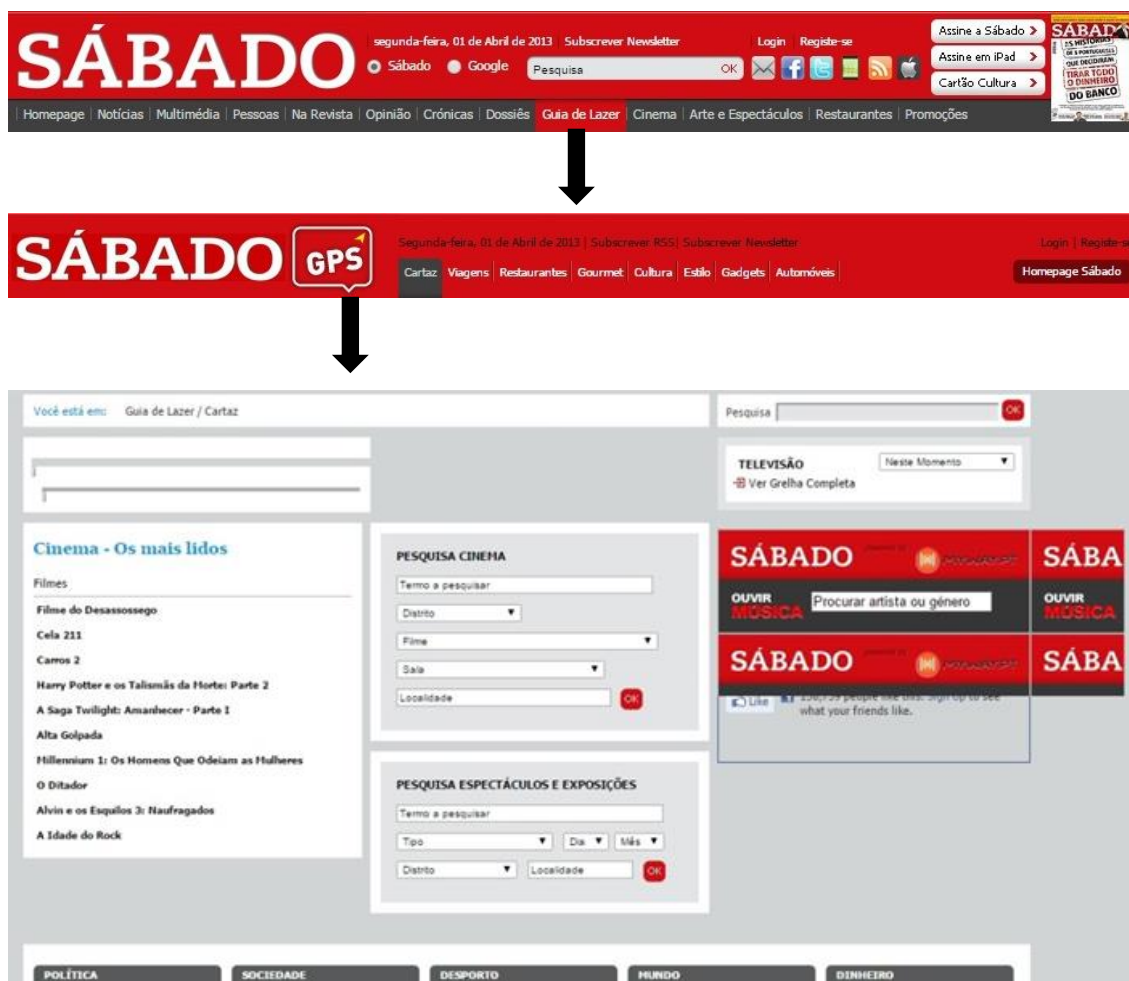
SÁBADO segunda-feira, 01 de Abril de 2013 | Subscrever Newsletter Login Registe-se
Sábado Google Pesquisa OK
Assine a Sábado >
Assine em iPad >
Cartão Cultura >
SÁBADO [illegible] QUE DECIDIRAM TIRAR TODO O DINHEIRO DO BANCO

Homepage | Notícias | Multimédia | Pessoas | Na Revista | Opinião | Crónicas | Dossiês | Guia de Lazer | Cinema | Arte e Espectáculos | Restaurantes | Promoções

SÁBADO GPS Segunda-feira, 01 de Abril de 2013 | Subscrever RSS | Subscrever Newsletter Login | Registe-se
Cartaz Viagens Restaurantes Gourmet Cultura Estilo Gadgets Automóveis Homepage Sábado

Você está em: Guia de Lazer / Cartaz

Pesquisa OK

TELEVISÃO Neste Momento
Ver Grelha Completa

Cinema - Os mais lidos
Filmes
Filme do Desassossego
Cela 211
Carros 2
Harry Potter e os Talismãs da Morte: Parte 2
A Saga Twilight: Amanhecer - Parte I
Alta Golpada
Millennium 1: Os Homens Que Odeiam as Mulheres
O Ditador
Alvin e os Esquilos 3: Naufragados
A Idade do Rock

PESQUISA CINEMA
Termo a pesquisar
Distrito
Filme
Sala
Localidade OK

PESQUISA ESPECTÁCULOS E EXPOSIÇÕES
Termo a pesquisar
Tipo Dia Mês
Distrito Localidade OK

SÁBADO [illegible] SÁBA
OUVIR MÚSICA Procurar artista ou género OUVIR MÚSICA
SÁBADO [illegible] SÁBA
Like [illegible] people like this. Sign up to see what your friends like.

POLÍTICA SOCIEDADE DESPORTO MUNDO DINHEIRO